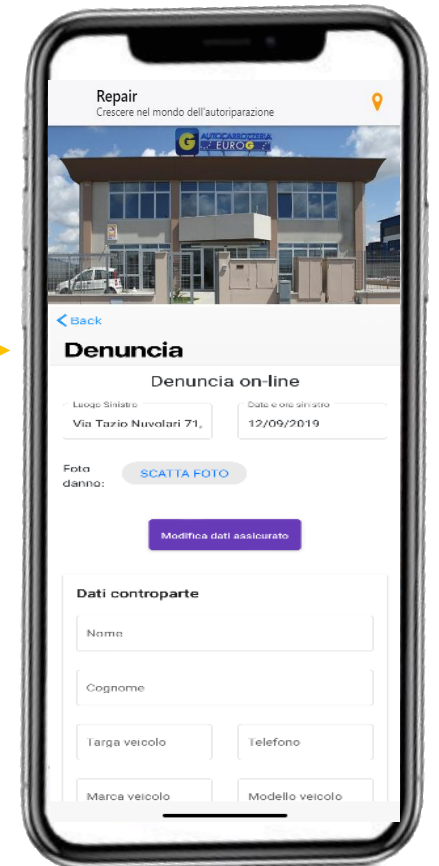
Repair
Crescere nel mondo dell'autoriparazione

G AUTOCARROZZERIA EURO G

< Back

Denuncia

Denuncia on-line

Luogo Sinistro
Via Tazio Nuvolari 71,

Data e ora sinistro
12/09/2019

Foto danno:

SCATTA FOTO

Modifica dati assicurato

Dati controparte

Nome

Cognome

Targa veicolo

Telefono

Marca veicolo

Modello veicolo